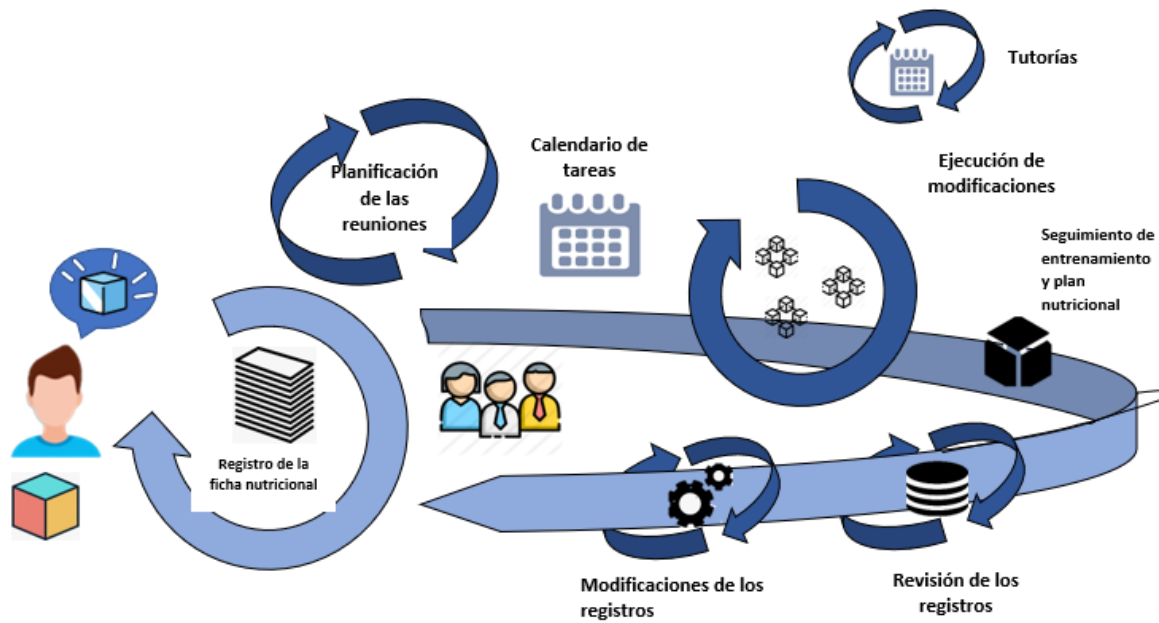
Tutorías

Planificación de las reuniones

Calendario de tareas

Ejecución de modificaciones

Seguimiento de entrenamiento y plan nutricional

Registro de la ficha nutricional

Modificaciones de los registros

Revisión de los registros